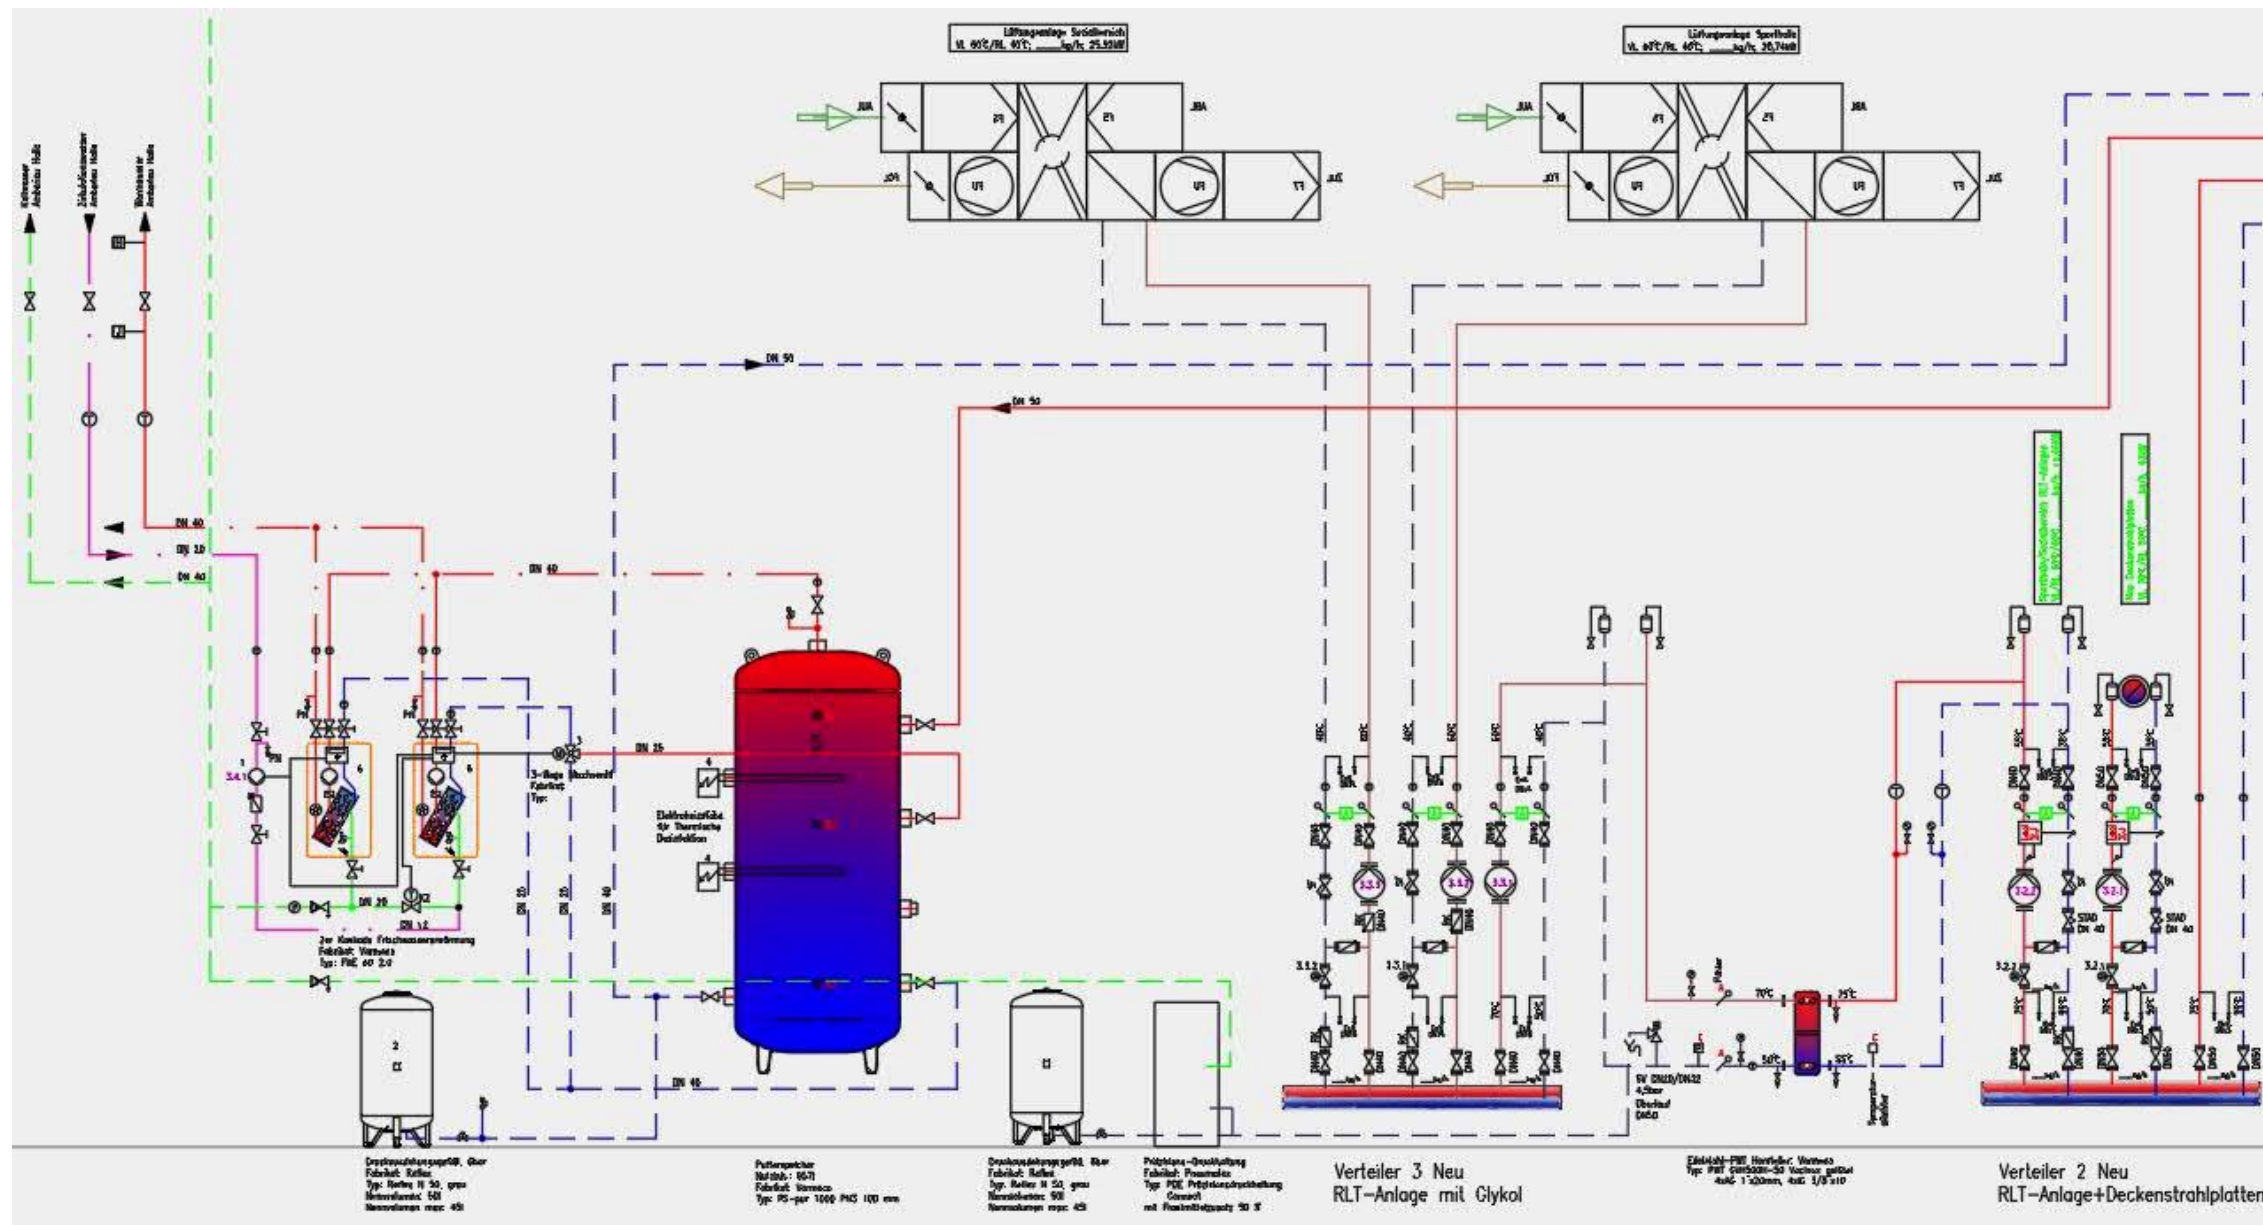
Lüftungsanlage Sozialbereich
VL 60°C/RL 40°C; ___kg/h; 25,93kW

Lüftungsanlage Sporthalle
VL 60°C/RL 40°C; ___kg/h; 30,74kW

AUL
ABL
FOL
ZUL
F5
F7
FU

Kaltwasser Anbau Halle
Zirkulation Anbau Halle
Warmwasser Anbau Halle

DN 50
DN 50
DN 40
DN 20
DN 40
DN 40
DN 25
DN 20
DN 1/2
DN 32
DN 32
DN 40
DN 40

3-Wege Mischventil
Fabrikat:
Typ:

Elektroheizstäbe für Thermische Desinfektion

2er Kaskade Frischwassererwärmung
Fabrikat: Varmeco
Typ: FWE 60 2.0

3.4.1

3.3.1
3.3.2
3.3.3
3.3.1
3.3.1

3.2.1
3.2.1
3.2.1
3.2.1

70°C
35°C
50°C
25°C

STAD DN 40
STAD DN 40

SV DN20/DN32
4,5bar
Überlauf
DN50

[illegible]

Druckausdehnungsgefäß, Kiwr
Fabrikat: Reflex
Typ: Reflex N 50, grau
Nennvolumen: 50l
Nennvolumen max: 45l

Pufferspeicher
Nutzinh.: 957l
Fabrikat: Varmeco
Typ: PS-pur 1000 PMS 100 mm

Druckausdehnungsgefäß, Kiwr
Fabrikat: Reflex
Typ: Reflex N 50, grau
Nennvolumen: 50l
Nennvolumen max: 45l

Frostschutz-Druckhaltung
Fabrikat: Pneumatex
Typ: PDE Frostschutzdruckhaltung Connect
mit Frostmittelgehalt: 50 %

Verteiler 3 Neu
RLT-Anlage mit Glykol

Edelstahl-PWT Hersteller: Varmeco
Typ: PWT GM500H-50 Vacinox gelötet
4xAG 1"x20mm, 4xAG 5/8"x10

Verteiler 2 Neu
RLT-Anlage+Deckenstrahlplatten